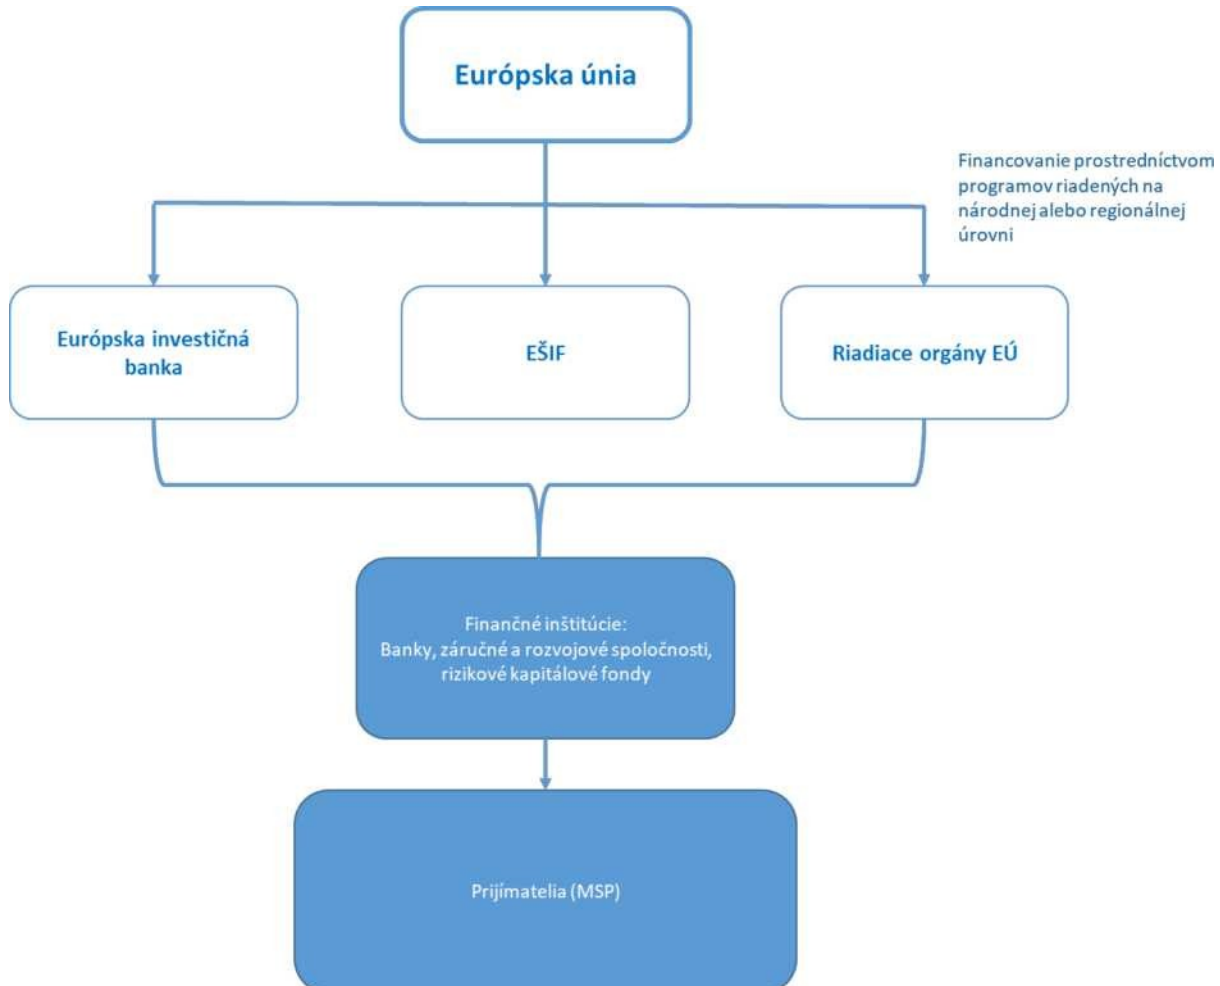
Európska únia

Financovanie prostredníctvom programov riadených na národnej alebo regionálnej úrovni

Európska investičná banka

EŠIF

Riadiace orgány EÚ

Finančné inštitúcie:
Banky, záručné a rozvojové spoločnosti, rizikové kapitálové fondy

Prijímatelia (MSP)